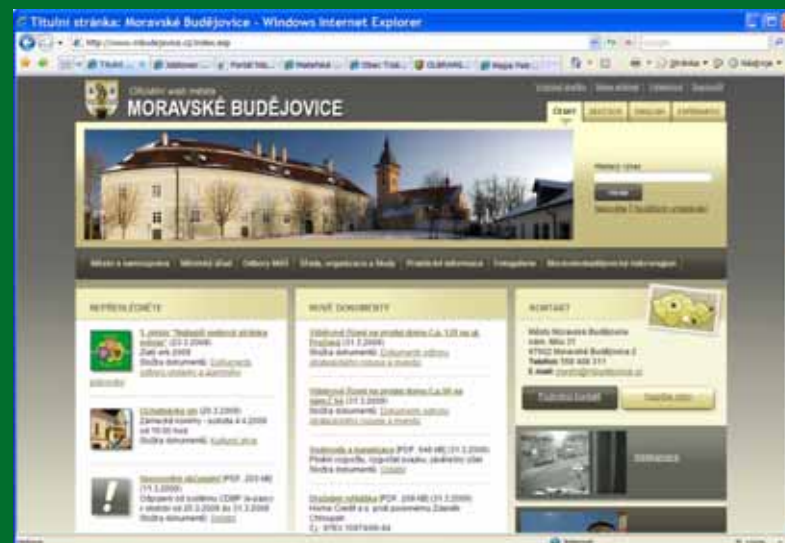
Titulní stránka: Moravské Budějovice - Windows Internet Explorer

http://www.mbudejovice.cz/index.asp

Oficiální web města
MORAVSKÉ BUDĚJOVICE

Úvodní strana | Mapa stránek | Kontakty | Napište

Občan | Turista | Podnikatel | Zastupitelé

Hledaný výraz:
Hledat
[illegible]

Město a samospráva | Městský úřad | Odbory MěÚ | Škola, organizace a školy | Povinně zveřejňované informace | Fotogalerie | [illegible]

NEPŘEHLÉDNĚTE

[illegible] (31.3.2008)
Zlatý erb 2008
Složka dokumentů: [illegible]

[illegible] (25.3.2008)
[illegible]
Složka dokumentů: Kulturní akce

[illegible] (PDF, 203 kB) (31.3.2008)
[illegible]
Složka dokumentů: Ostatní

NOVÉ DOKUMENTY

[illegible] (31.3.2008)
Složka dokumentů: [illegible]

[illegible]
Složka dokumentů: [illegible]

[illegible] (PDF, 548 kB) (31.3.2008)
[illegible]
Složka dokumentů: Ostatní

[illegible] (PDF, 209 kB) (31.3.2008)
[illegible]

KONTAKT

Město Moravské Budějovice
nám. Míru 21
67602 Moravské Budějovice 2
Telefon: 568 408 311
E-mail: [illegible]

Internet